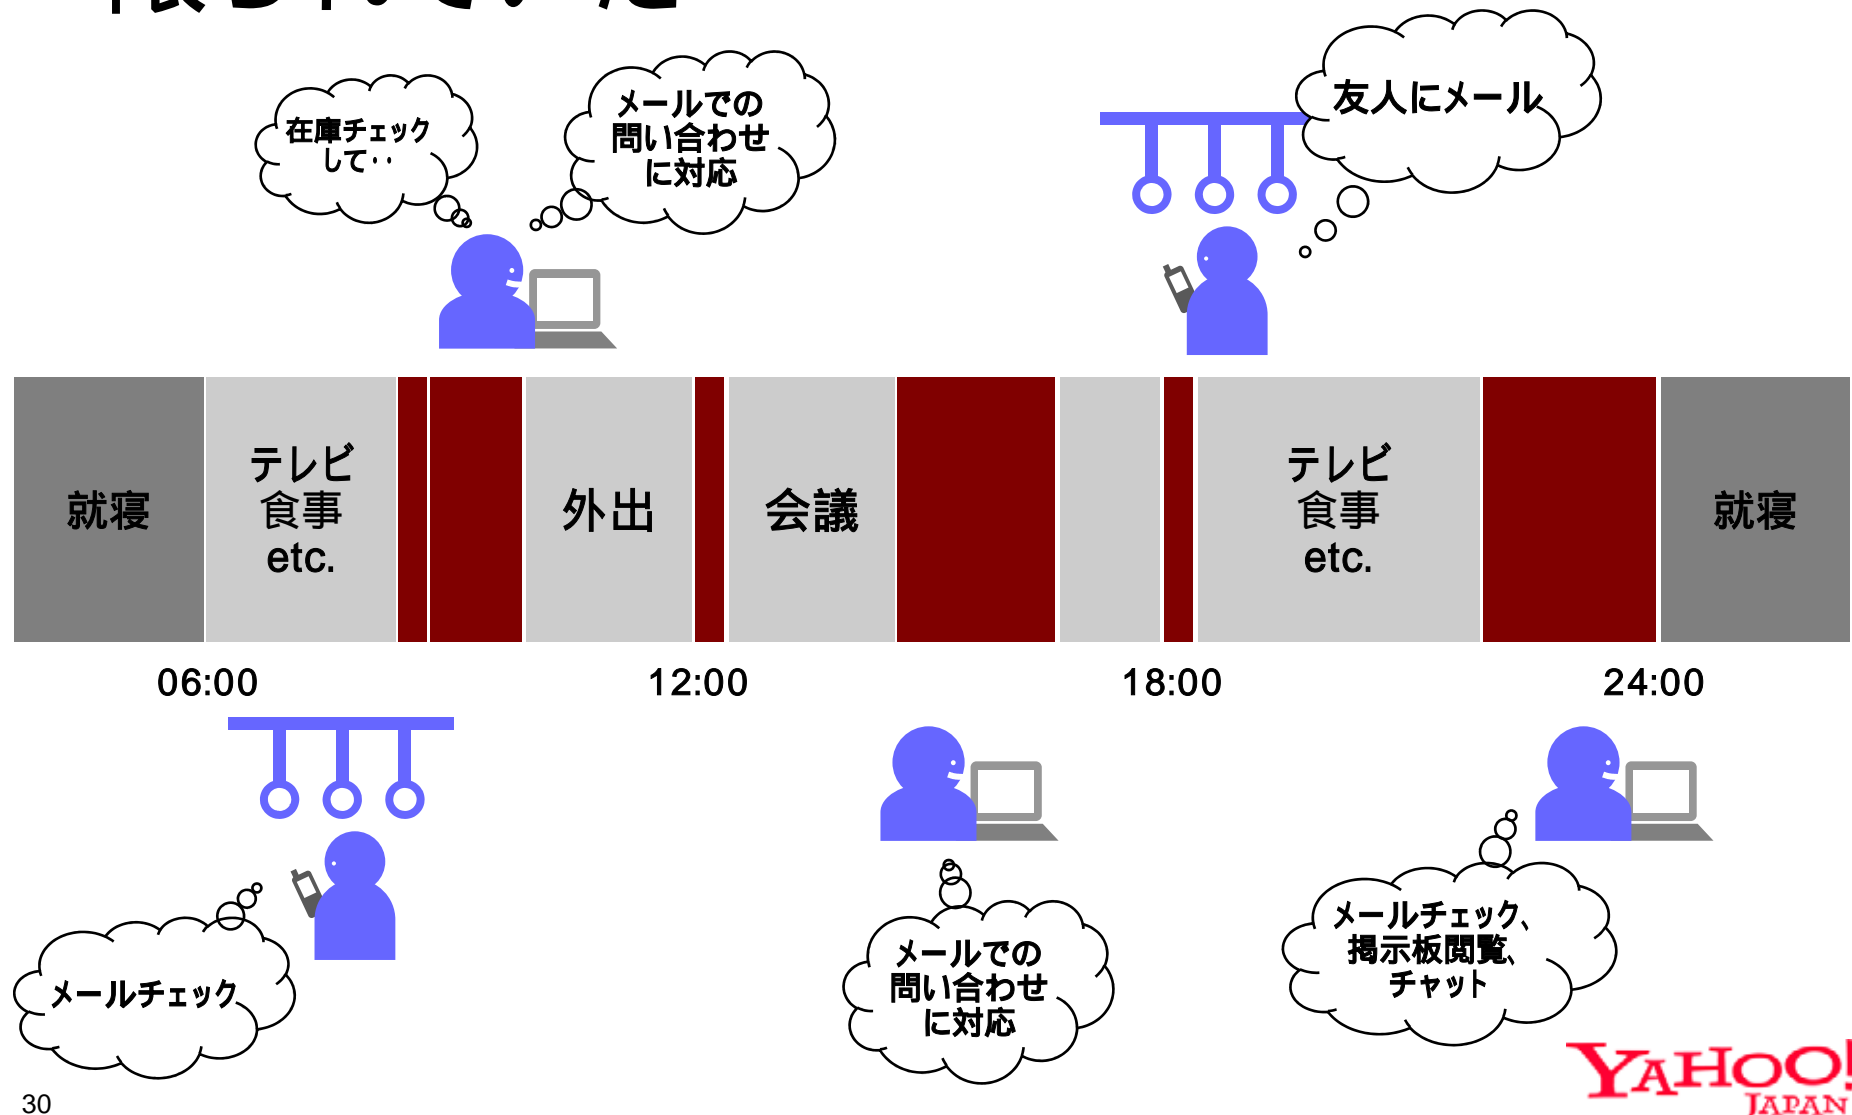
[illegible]

在庫チェックして‥

メールでの問い合わせに対応

友人にメール

就寝

テレビ
食事
etc.

外出

会議

テレビ
食事
etc.

就寝

06:00

12:00

18:00

24:00

メールチェック

メールでの問い合わせに対応

メールチェック、掲示板閲覧、チャット

30

YAHOO! JAPAN